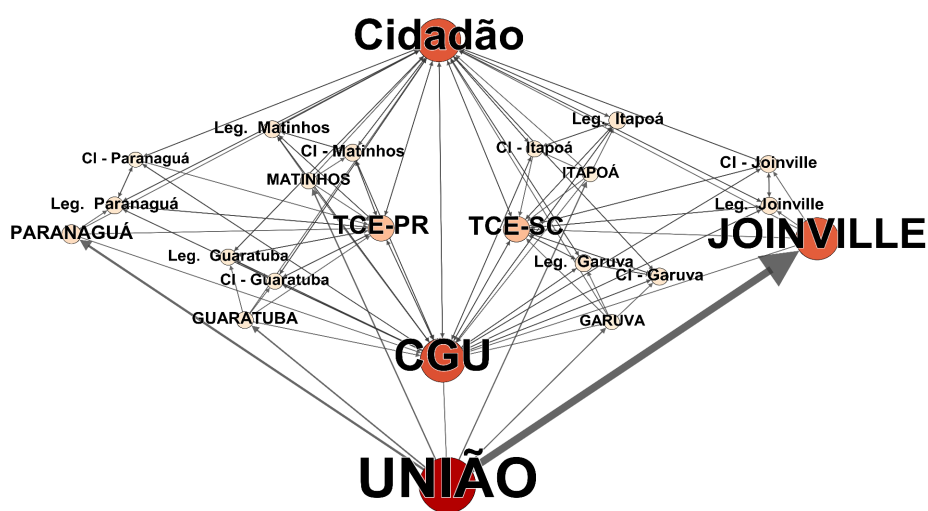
Cidadão

Leg. Matinhos

Leg. Itapoá

CI - Paranaguá

CI - Matinhos

CI - Itapoá

CI - Joinville

MATINHOS

ITAPOÁ

Leg. Paranaguá

Leg. Joinville

PARANAGUÁ

TCE-PR

TCE-SC

JOINVILLE

Leg. Guaratuba

Leg. Garuva

CI - Guaratuba

CI - Garuva

GUARATUBA

GARUVA

CGU

UNIÃO